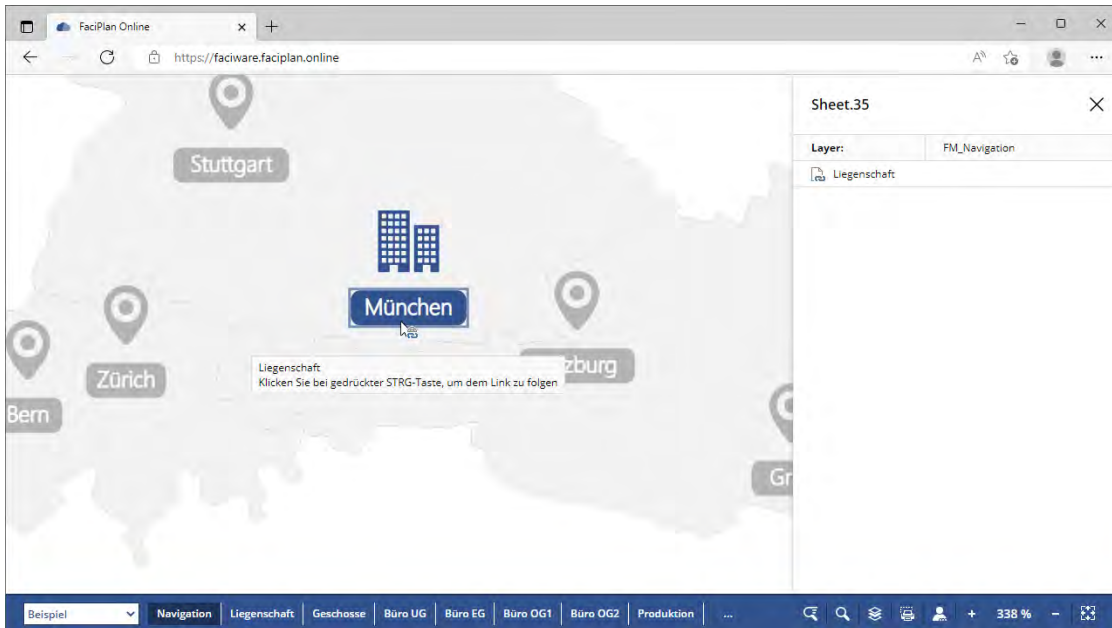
FaciPlan Online

https://faciware.faciplan.online

Stuttgart

München

Zürich

Bern

zburg

Gr

Liegenschaft
Klicken Sie bei gedrückter STRG-Taste, um dem Link zu folgen

Sheet.35

| Layer: | FM_Navigation |
|---|---|

Liegenschaft

Beispiel | Navigation | Liegenschaft | Geschosse | Büro UG | Büro EG | Büro OG1 | Büro OG2 | Produktion | ... | + | 338 % | −